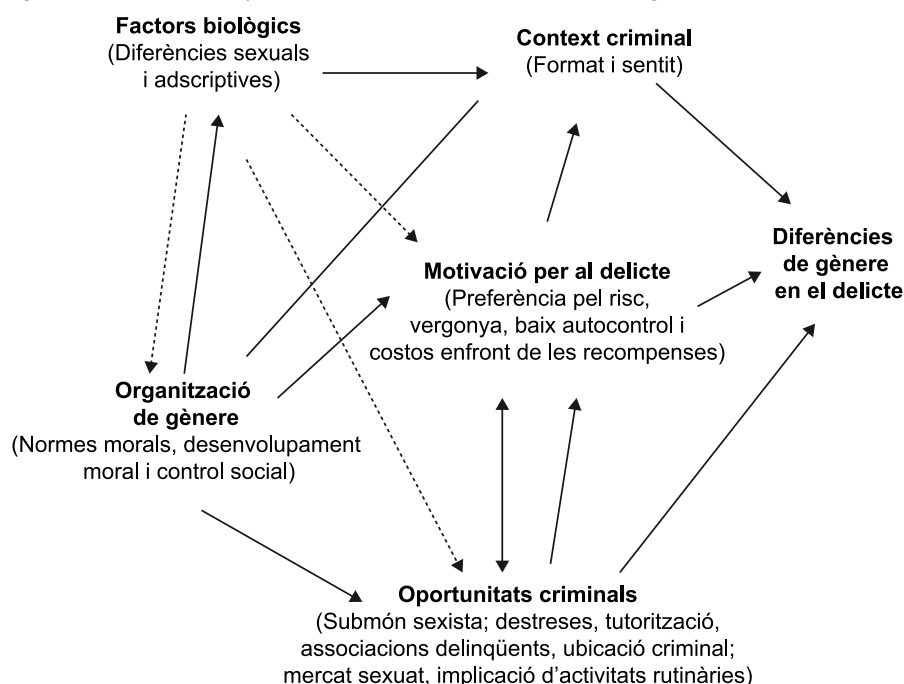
**Factors biològics**
(Diferències sexuals i adscriptives)

**Context criminal**
(Format i sentit)

**Diferències de gènere en el delicte**

**Motivació per al delicte**
(Preferència pel risc, vergonya, baix autocontrol i costos enfront de les recompenses)

**Organització de gènere**
(Normes morals, desenvolupament moral i control social)

**Oportunitats criminals**
(Submón sexista; destreses, tutorització, associacions delinqüents, ubicació criminal; mercat sexuat, implicació d'activitats rutinàries)